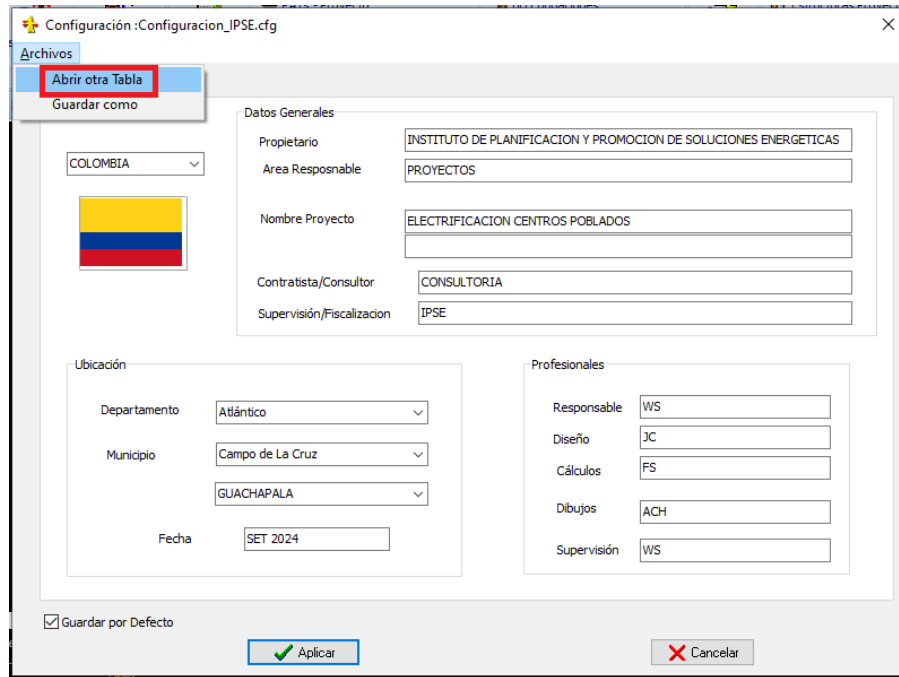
Configuración :Configuracion_IPSE.cfg

Archivos

Abrir otra Tabla

Guardar como

Datos Generales

COLOMBIA

Propietario INSTITUTO DE PLANIFICACION Y PROMOCION DE SOLUCIONES ENERGETICAS

Area Resposnable PROYECTOS

Nombre Proyecto ELECTRIFICACION CENTROS POBLADOS

Contratista/Consultor CONSULTORIA

Supervisión/Fiscalizacion IPSE

Ubicación

Departamento Atlántico

Municipio Campo de La Cruz

GUACHAPALA

Fecha SET 2024

Profesionales

Responsable WS

Diseño JC

Cálculos FS

Dibujos ACH

Supervisión WS

Guardar por Defecto

Aplicar

Cancelar